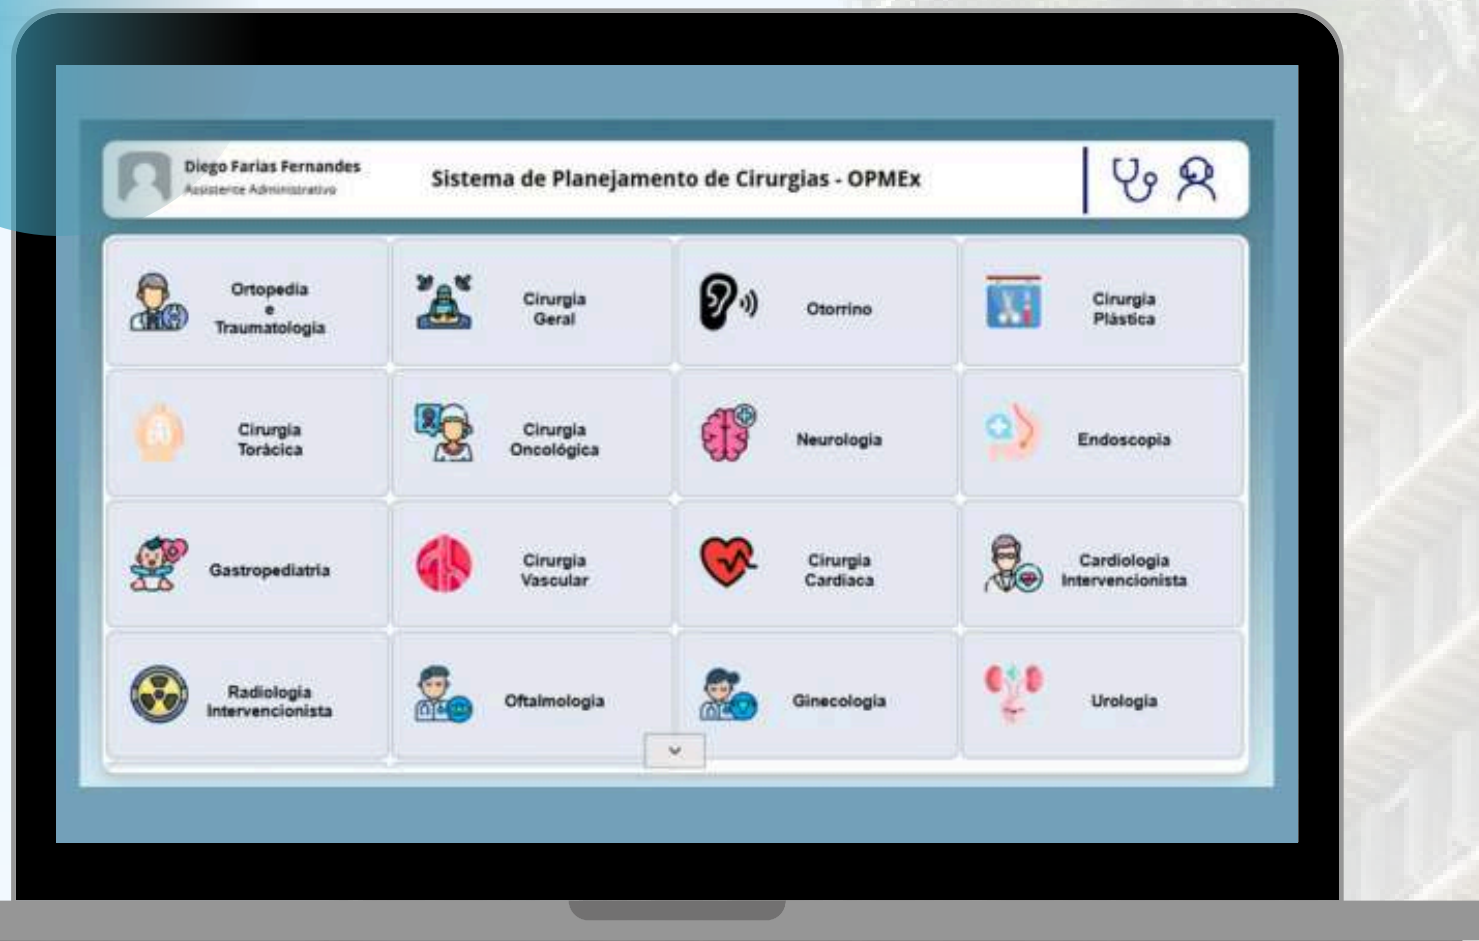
Diego Farias Fernandes
Assistente Administrativo

Sistema de Planejamento de Cirurgias - OPMEx

| | | | |
|---|---|---|---|
| Ortopedia e Traumatologia | Cirurgia Geral | Otorrino | Cirurgia Plástica |
| Cirurgia Torácica | Cirurgia Oncológica | Neurologia | Endoscopia |
| Gastropediatria | Cirurgia Vascular | Cirurgia Cardíaca | Cardiologia Intervencionista |
| Radiologia Intervencionista | Oftalmologia | Ginecologia | Urologia |